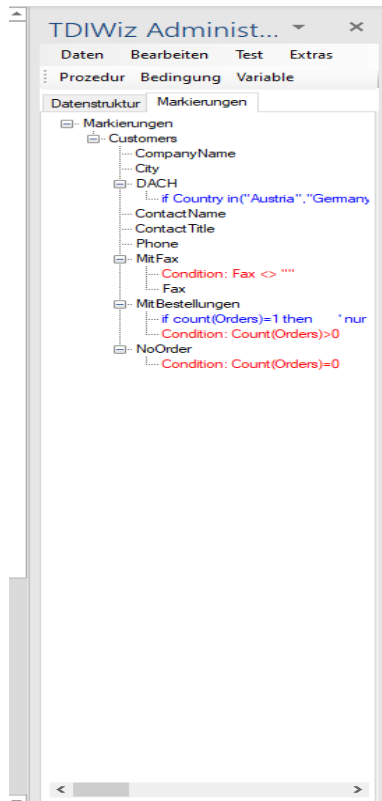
TDIWiz Administ... ▾ ✕

Daten Bearbeiten Test Extras

Prozedur Bedingung Variable

Datenstruktur Markierungen

Markierungen
Customers
CompanyName
City
DACH
if Country in("Austria","Germany
ContactName
ContactTitle
Phone
MitFax
Condition: Fax <> ""
Fax
MitBestellungen
if count(Orders)=1 then ' nur
Condition: Count(Orders)>0
NoOrder
Condition: Count(Orders)=0